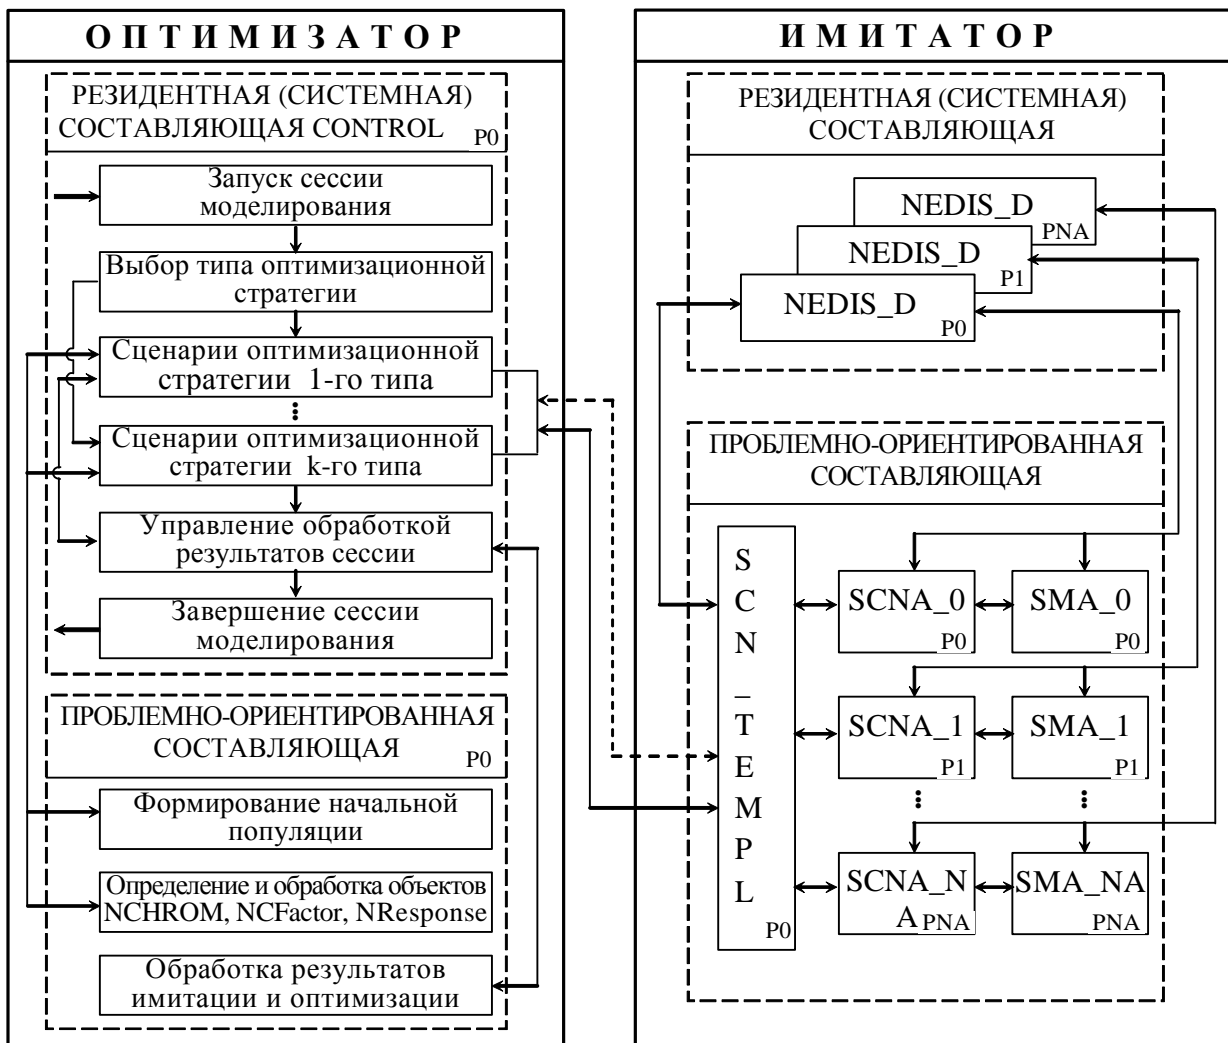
О П Т И М И З А Т О Р

РЕЗИДЕНТНАЯ (СИСТЕМНАЯ) СОСТАВЛЯЮЩАЯ CONTROL P0

Запуск сессии моделирования

Выбор типа оптимизационной стратегии

Сценарии оптимизационной стратегии 1-го типа

⋮

Сценарии оптимизационной стратегии k-го типа

Управление обработкой результатов сессии

Завершение сессии моделирования

ПРОБЛЕМНО-ОРИЕНТИРОВАННАЯ СОСТАВЛЯЮЩАЯ P0

Формирование начальной популяции

Определение и обработка объектов NCHROM, NCFactor, NResponse

Обработка результатов имитации и оптимизации

И М И Т А Т О Р

РЕЗИДЕНТНАЯ (СИСТЕМНАЯ) СОСТАВЛЯЮЩАЯ

NEDIS_D PNA

NEDIS_D P1

NEDIS_D P0

ПРОБЛЕМНО-ОРИЕНТИРОВАННАЯ СОСТАВЛЯЮЩАЯ

S C N _ T E M P L P0

SCNA_0 P0

SMA_0 P0

SCNA_1 P1

SMA_1 P1

⋮

⋮

SCNA_NA PNA

SMA_NA PNA